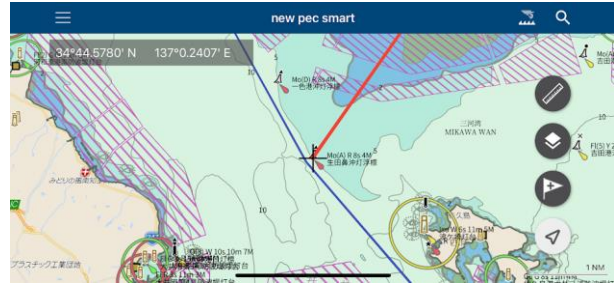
new pec smart

34°44.5780′ N 137°0.2407′ E

Mo(D) R 8s 4M
一色港沖灯浮標

Mo(A) R 8s 4M
生田島沖灯浮標

三河湾
MIKAWA WAN

Fl(5) Y 2
吉田

10

10

10

みどりの森南

プラスチック工業団地

Fl W 10s 10m 7M

Iso W 6s 11m 8M

1 NM